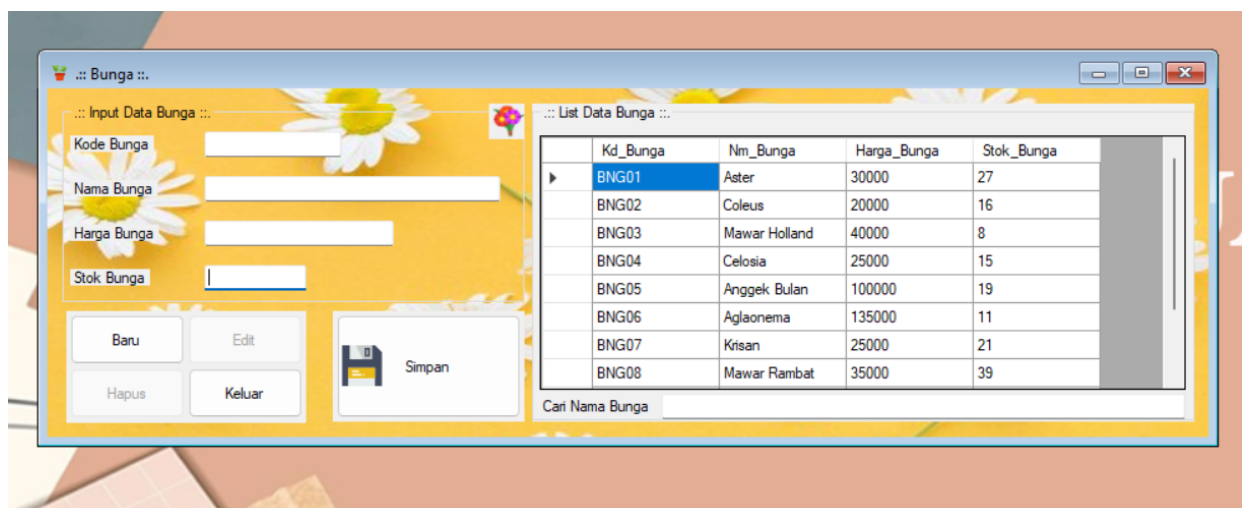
.:: Bunga ::.

.:: Input Data Bunga ::.

Kode Bunga

Nama Bunga

Harga Bunga

Stok Bunga

Baru

Edit

Hapus

Keluar

Simpan

.:: List Data Bunga ::.

| | Kd_Bunga | Nm_Bunga | Harga_Bunga | Stok_Bunga |
|---|---|---|---|---|
| ▶ | BNG01 | Aster | 30000 | 27 |
| | BNG02 | Coleus | 20000 | 16 |
| | BNG03 | Mawar Holland | 40000 | 8 |
| | BNG04 | Celosia | 25000 | 15 |
| | BNG05 | Anggek Bulan | 100000 | 19 |
| | BNG06 | Aglaonema | 135000 | 11 |
| | BNG07 | Krisan | 25000 | 21 |
| | BNG08 | Mawar Rambat | 35000 | 39 |

Cari Nama Bunga